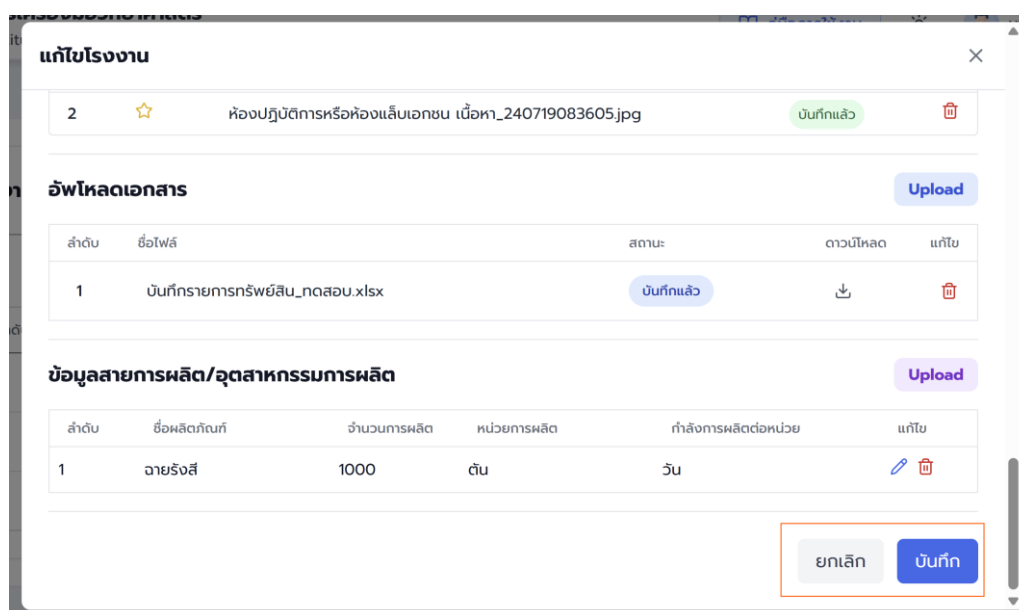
แก้ไขโรงงาน

2 ห้องปฏิบัติการหรือห้องแล็บเอกชน เนื้อหา_240719083605.jpg บันทึกแล้ว

อัพโหลดเอกสาร

Upload

| ลำดับ | ชื่อไฟล์ | สถานะ | ดาวน์โหลด | แก้ไข |
|---|---|---|---|---|
| 1 | บันทึกรายการทรัพย์สิน_ทดสอบ.xlsx | บันทึกแล้ว | | |

ข้อมูลสายการผลิต/อุตสาหกรรมการผลิต

Upload

| ลำดับ | ชื่อผลิตภัณฑ์ | จำนวนการผลิต | หน่วยการผลิต | กำลังการผลิตต่อหน่วย | แก้ไข |
|---|---|---|---|---|---|
| 1 | ฉายรังสี | 1000 | ตัน | วัน | |

ยกเลิก บันทึก